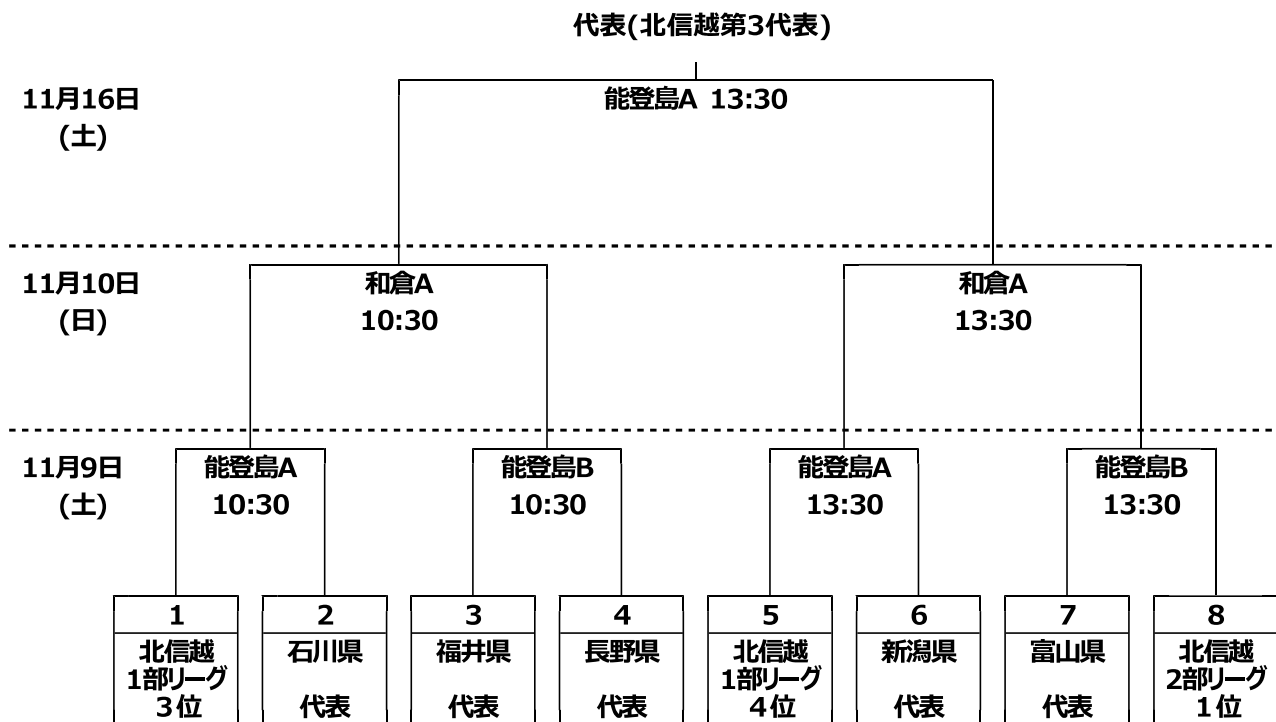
代表(北信越第3代表)

11月16日
(土)

能登島A 13:30

11月10日
(日)

和倉A
10:30

和倉A
13:30

11月9日
(土)

能登島A
10:30

能登島B
10:30

能登島A
13:30

能登島B
13:30

| 1 | 2 | 3 | 4 | 5 | 6 | 7 | 8 |
|---|---|---|---|---|---|---|---|
| 北信越 1部リーグ 3位 | 石川県 代表 | 福井県 代表 | 長野県 代表 | 北信越 1部リーグ 4位 | 新潟県 代表 | 富山県 代表 | 北信越 2部リーグ 1位 |